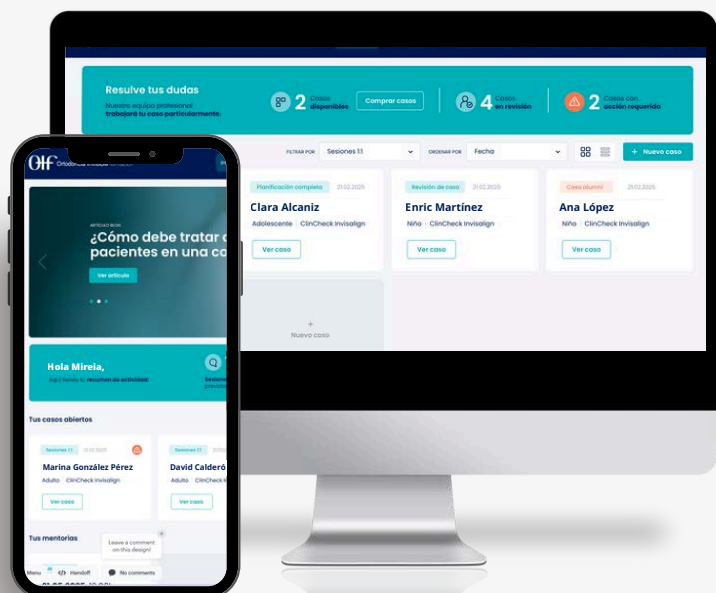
Resuelve tus dudas
Nuestro equipo profesional trabajará tu caso particularmente.

2 Casos disponibles
Comprar casos
4 Casos en revisión
2 Casos con acción requerido

FILTRAR POR Sesiones 1:1
ORDENAR POR Fecha
+ Nuevo caso

Planificación completa 21.02.2025
Clara Alcaniz
Adolescente ClinCheck Invisalign
Ver caso

Revisión de caso 21.02.2025
Enric Martínez
Niño ClinCheck Invisalign
Ver caso

Caso alumni 21.02.2025
Ana López
Niño ClinCheck Invisalign
Ver caso

+
Nuevo caso

OIF Ortodoncia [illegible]

ARTÍCULO BLOG
¿Cómo debe tratar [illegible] pacientes en una co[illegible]
Ver artículo

Hola Mireia,
Aquí tienes tu resumen de actividad
Sesiones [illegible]

Tus casos abiertos
Sesiones 1:1 21.02.2025
Marina González Pérez
Adulto ClinCheck Invisalign
Ver caso

David Calderó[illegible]
Adulto ClinCheck Invisalign
Ver caso

Tus mentorías
Leave a comment on this design!
Menu Handoff No comments
01.05.2025 10:00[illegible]